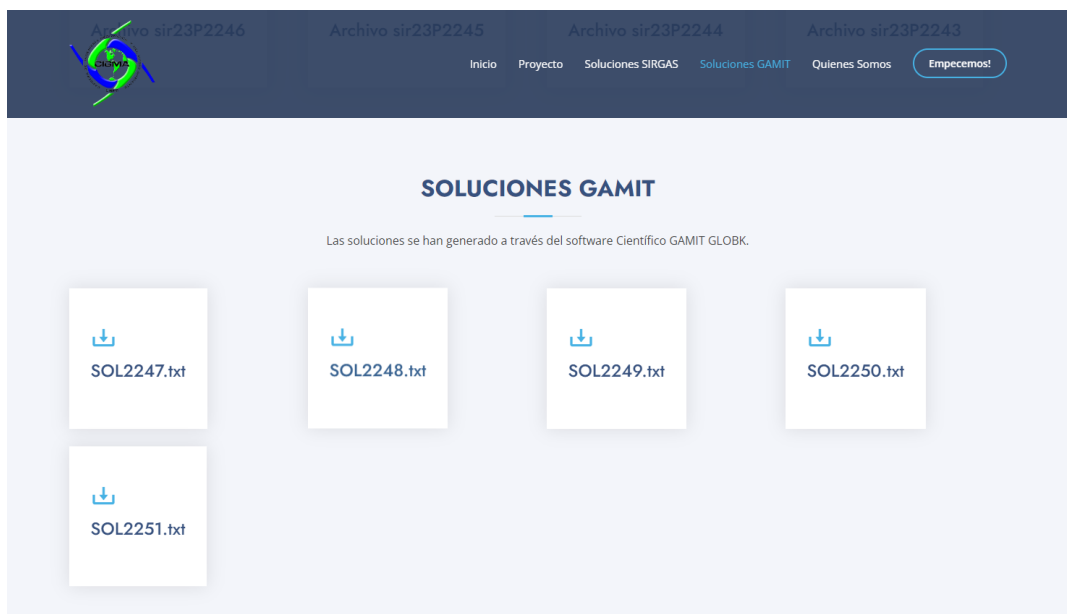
Archivo sir23P2246 Archivo sir23P2245 Archivo sir23P2244 Archivo sir23P2243

CIGMA

Inicio Proyecto Soluciones SIRGAS Soluciones GAMIT Quienes Somos Empecemos!

SOLUCIONES GAMIT

Las soluciones se han generado a través del software Científico GAMIT GLOBK.

SOL2247.txt

SOL2248.txt

SOL2249.txt

SOL2250.txt

SOL2251.txt